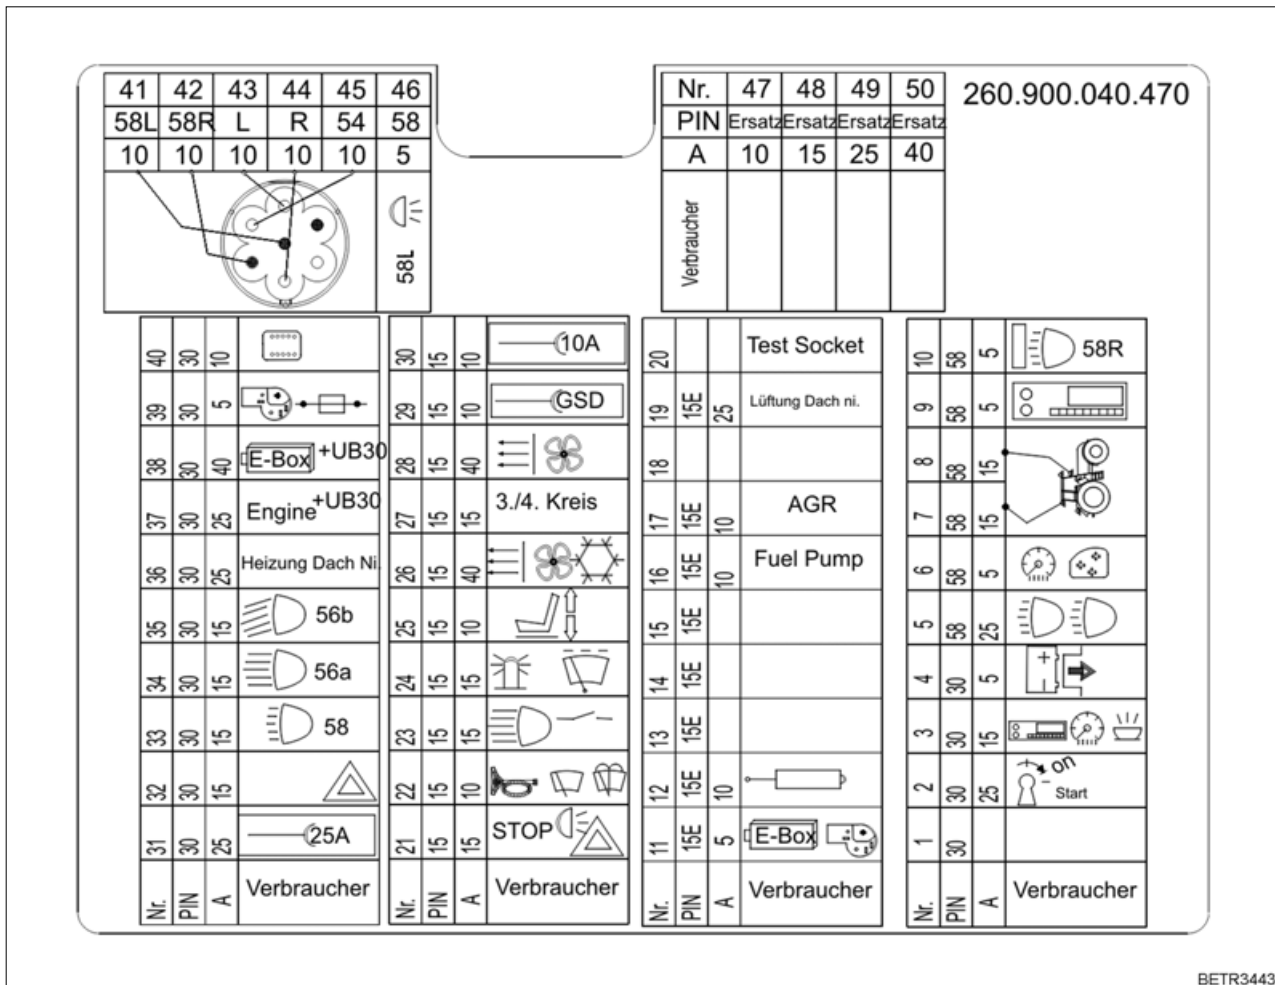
| 41 | 42 | 43 | 44 | 45 | 46 |
|---|---|---|---|---|---|
| 58L | 58R | L | R | 54 | 58 |
| 10 | 10 | 10 | 10 | 10 | 5 |

58L

| Nr. | 47 | 48 | 49 | 50 |
|---|---|---|---|---|
| PIN | Ersatz | Ersatz | Ersatz | Ersatz |
| A | 10 | 15 | 25 | 40 |
| Verbraucher | | | | |

260.900.040.470

| Nr. | PIN | A | Verbraucher |
|---|---|---|---|
| 40 | 30 | 10 | |
| 39 | 30 | 5 | |
| 38 | 30 | 40 | E-Box +UB30 |
| 37 | 30 | 25 | Engine +UB30 |
| 36 | 30 | 25 | Heizung Dach Ni. |
| 35 | 30 | 15 | 56b |
| 34 | 30 | 15 | 56a |
| 33 | 30 | 15 | 58 |
| 32 | 30 | 15 | |
| 31 | 30 | 25 | 25A |

| Nr. | PIN | A | Verbraucher |
|---|---|---|---|
| 30 | 15 | 10 | 10A |
| 29 | 15 | 10 | GSD |
| 28 | 15 | 40 | |
| 27 | 15 | 15 | 3./4. Kreis |
| 26 | 15 | 40 | |
| 25 | 15 | 10 | |
| 24 | 15 | 15 | |
| 23 | 15 | 15 | |
| 22 | 15 | 10 | |
| 21 | 15 | 15 | STOP |

| Nr. | PIN | A | Verbraucher |
|---|---|---|---|
| 20 | | | Test Socket |
| 19 | 15E | 25 | Lüftung Dach ni. |
| 18 | | | |
| 17 | 15E | 10 | AGR |
| 16 | 15E | 10 | Fuel Pump |
| 15 | 15E | | |
| 14 | 15E | | |
| 13 | 15E | | |
| 12 | 15E | 10 | |
| 11 | 15E | 5 | E-Box |

| Nr. | PIN | A | Verbraucher |
|---|---|---|---|
| 10 | 58 | 5 | 58R |
| 9 | 58 | 5 | |
| 8 | 58 | 15 | |
| 7 | 58 | 15 | |
| 6 | 58 | 5 | |
| 5 | 58 | 25 | |
| 4 | 30 | 5 | + |
| 3 | 30 | 15 | |
| 2 | 30 | 25 | on Start |
| 1 | 30 | | |

BETR3443